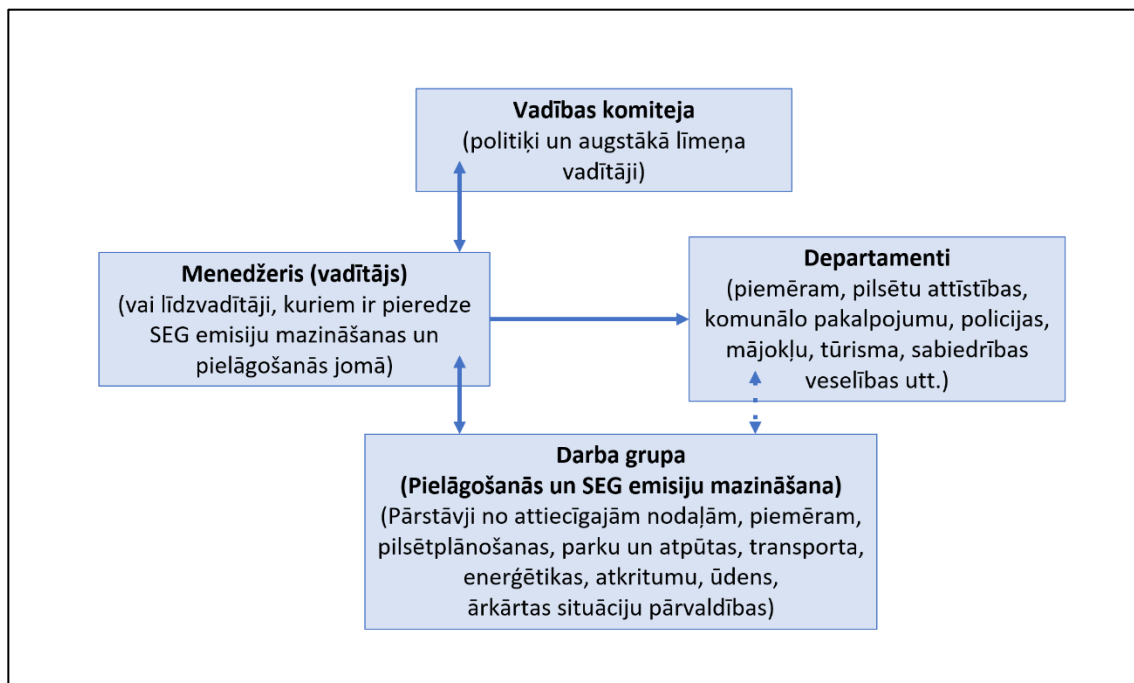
**Vadības komiteja**
(politiķi un augstākā līmeņa vadītāji)

**Menedžeris (vadītājs)**
(vai līdzvadītāji, kuriem ir pieredze SEG emisiju mazināšanas un pielāgošanās jomā)

**Departamenti**
(piemēram, pilsētu attīstības, komunālo pakalpojumu, policijas, mājokļu, tūrisma, sabiedrības veselības utt.)

**Darba grupa**
**(Pielāgošanās un SEG emisiju mazināšana)**
(Pārstāvji no attiecīgajām nodaļām, piemēram, pilsētplānošanas, parku un atpūtas, transporta, enerģētikas, atkritumu, ūdens, ārkārtas situāciju pārvaldības)